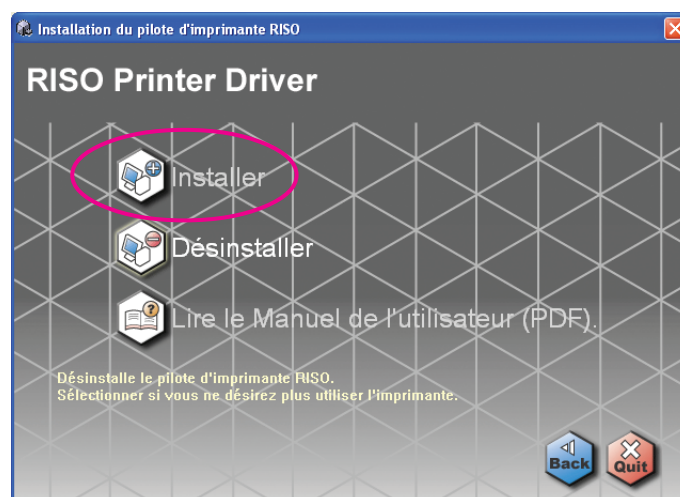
Installation du pilote d'imprimante RISO

RISO Printer Driver

Installer

Désinstaller

Lire le Manuel de l'utilisateur (PDF).

Désinstalle le pilote d'imprimante RISO.
Sélectionner si vous ne désirez plus utiliser l'imprimante.

Back

Quit